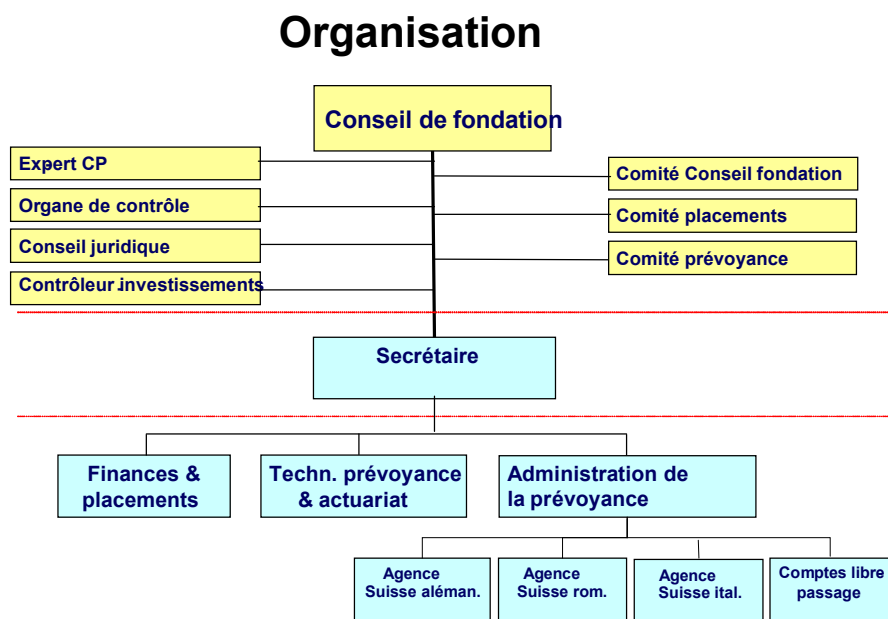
Organisation

Conseil de fondation

Expert CP

Organe de contrôle

Conseil juridique

Contrôleur investissements

Comité Conseil fondation

Comité placements

Comité prévoyance

Secrétaire

Finances & placements

Techn. prévoyance & actuariat

Administration de la prévoyance

Agence Suisse aléman.

Agence Suisse rom.

Agence Suisse ital.

Comptes libre passage